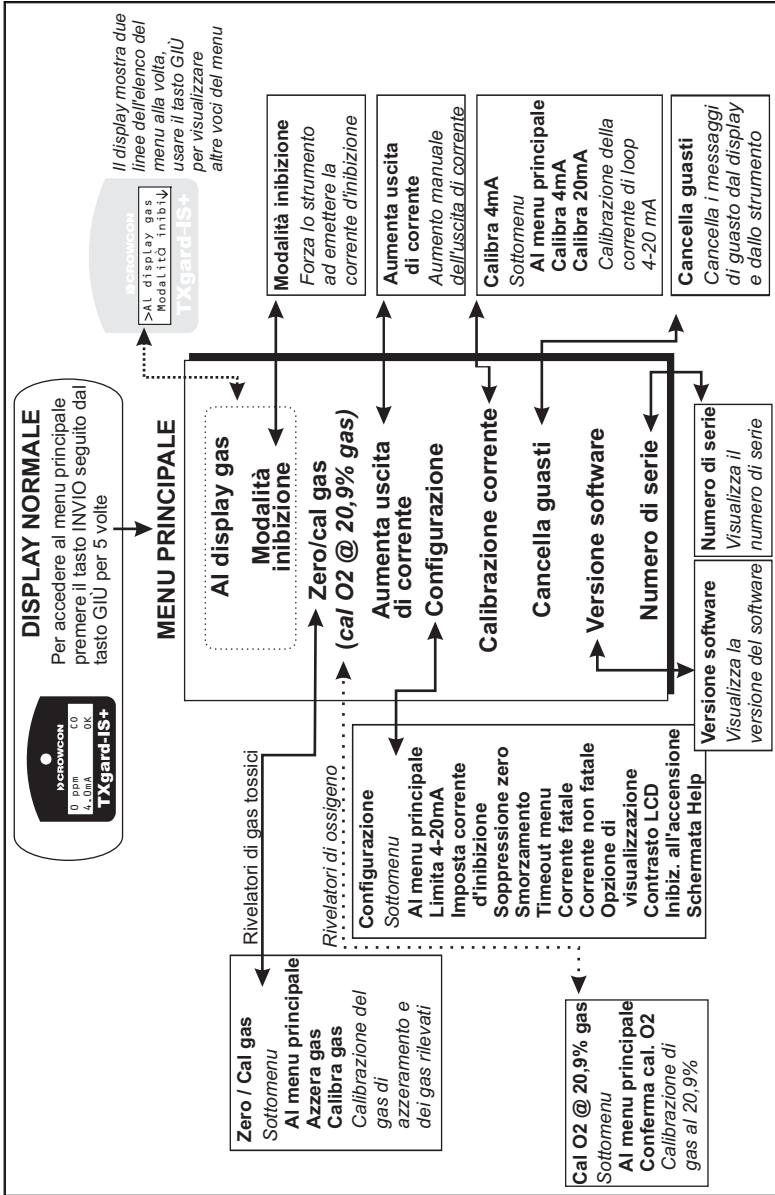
DISPLAY NORMALE
Per accedere al menu principale premere il tasto INVIO seguito dal tasto GIÙ per 5 volte

CROWCON
0 ppm CO
4.0mA OK
TXgard-IS+

CROWCON
>Al display gas
Modalità inibi↓
TXgard-IS+

Il display mostra due linee dell'elenco del menu alla volta, usare il tasto GIÙ per visualizzare altre voci del menu

MENU PRINCIPALE
Al display gas
Modalità inibizione
Zero/cal gas (cal O2 @ 20,9% gas)
Aumenta uscita di corrente
Configurazione
Calibrazione corrente
Cancella guasti
Versione software
Numero di serie

Modalità inibizione
Forza lo strumento ad emettere la corrente d'inibizione

Aumenta uscita di corrente
Aumento manuale dell'uscita di corrente

Calibra 4mA
Sottomenu
Al menu principale
Calibra 4mA
Calibra 20mA
Calibrazione della corrente di loop 4-20 mA

Cancella guasti
Cancella i messaggi di guasto dal display e dallo strumento

Numero di serie
Visualizza il numero di serie

Versione software
Visualizza la versione del software

Rivelatori di gas tossici

Rivelatori di ossigeno

Configurazione
Sottomenu
Al menu principale
Limita 4-20mA
Imposta corrente d'inibizione
Soppressione zero
Smorzamento
Timeout menu
Corrente fatale
Corrente non fatale
Opzione di visualizzazione
Contrasto LCD
Inibiz. all'accensione
Schermata Help

Zero / Cal gas
Sottomenu
Al menu principale
Azzera gas
Calibra gas
Calibrazione del gas di azzeramento e dei gas rilevati

Cal O2 @ 20,9% gas
Sottomenu
Al menu principale
Conferma cal. O2
Calibrazione di gas al 20,9%